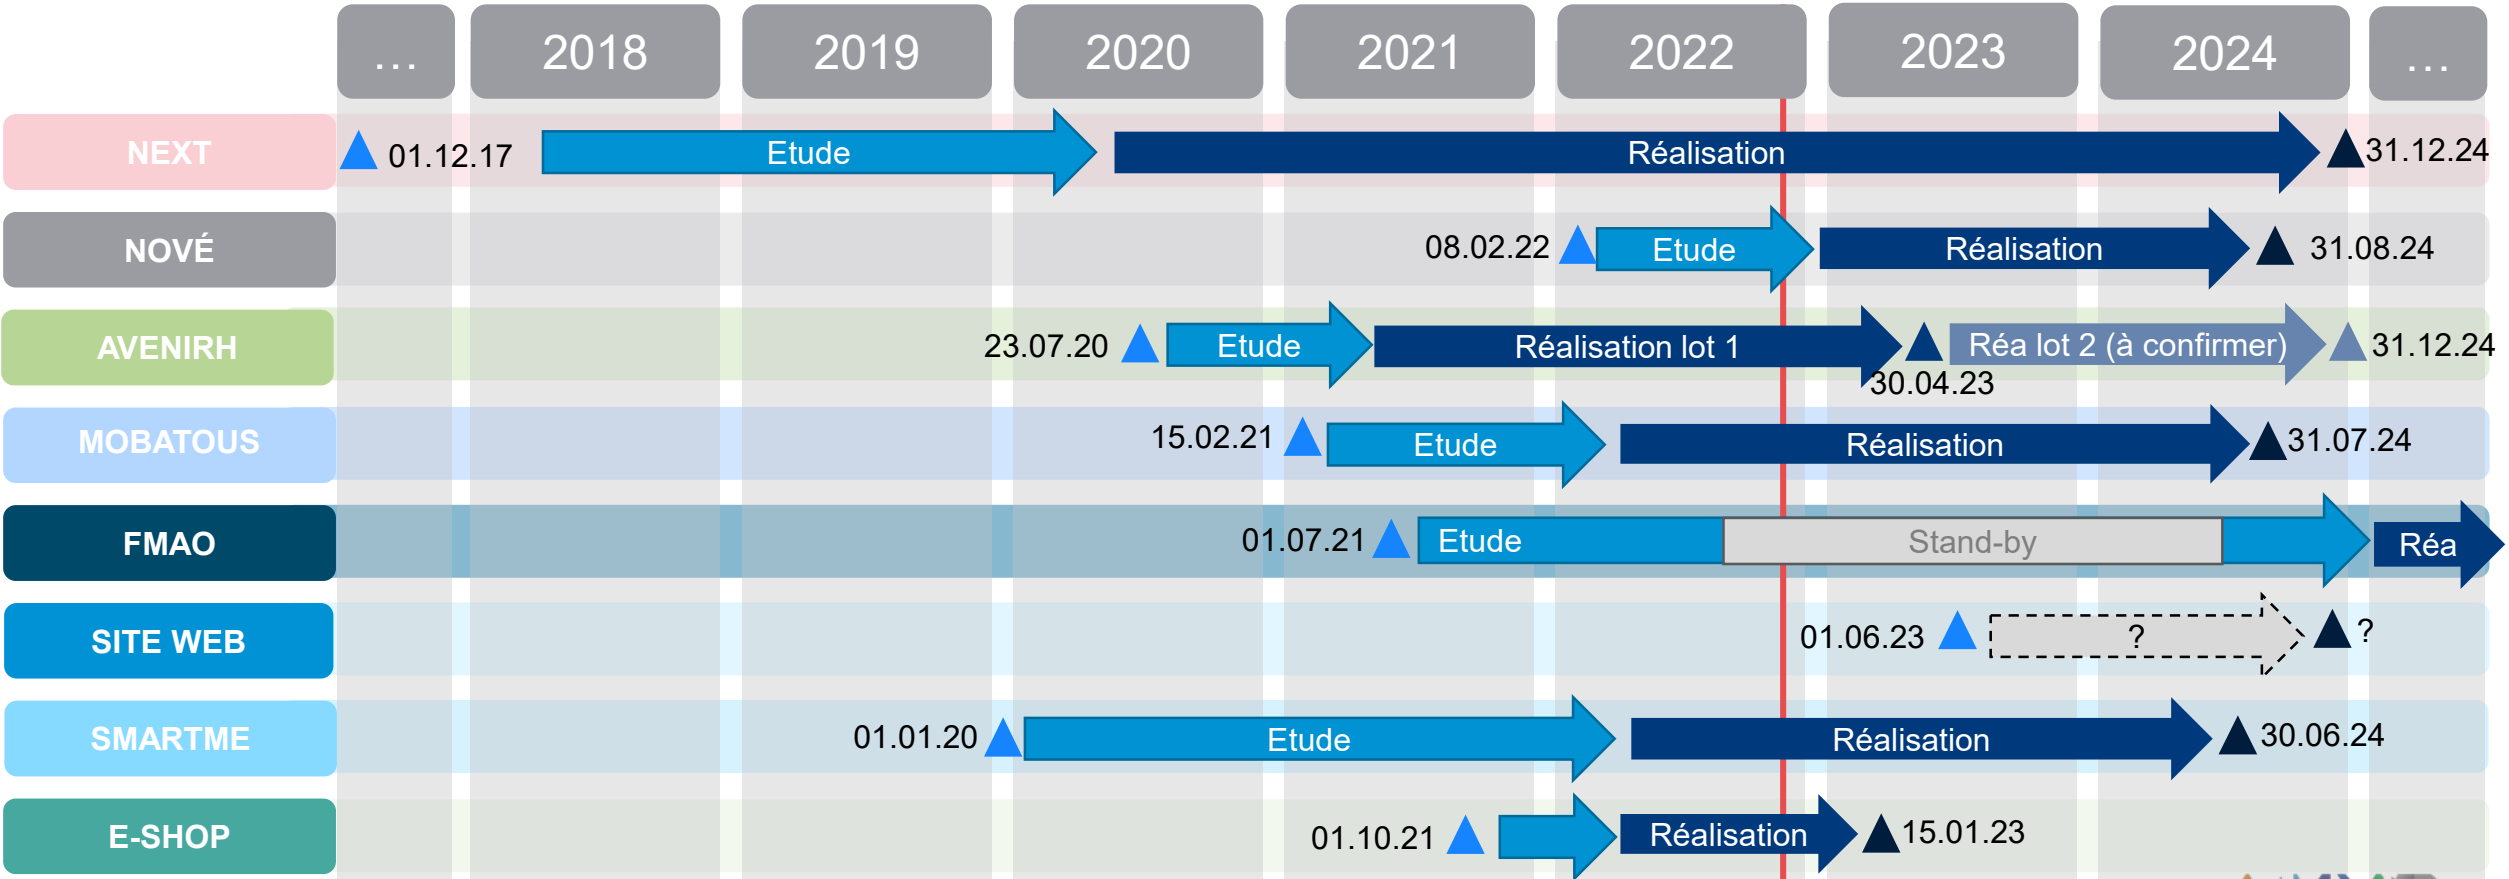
| | … | 2018 | 2019 | 2020 | 2021 | 2022 | 2023 | 2024 | … |
|---|---|---|---|---|---|---|---|---|---|

NEXT 01.12.17 Etude Réalisation 31.12.24

NOVÉ 08.02.22 Etude Réalisation 31.08.24

AVENIRH 23.07.20 Etude Réalisation lot 1 30.04.23 Réa lot 2 (à confirmer) 31.12.24

MOBATOUS 15.02.21 Etude Réalisation 31.07.24

FMAO 01.07.21 Etude Stand-by Réa

SITE WEB 01.06.23 ? ?

SMARTME 01.01.20 Etude Réalisation 30.06.24

E-SHOP 01.10.21 Réalisation 15.01.23